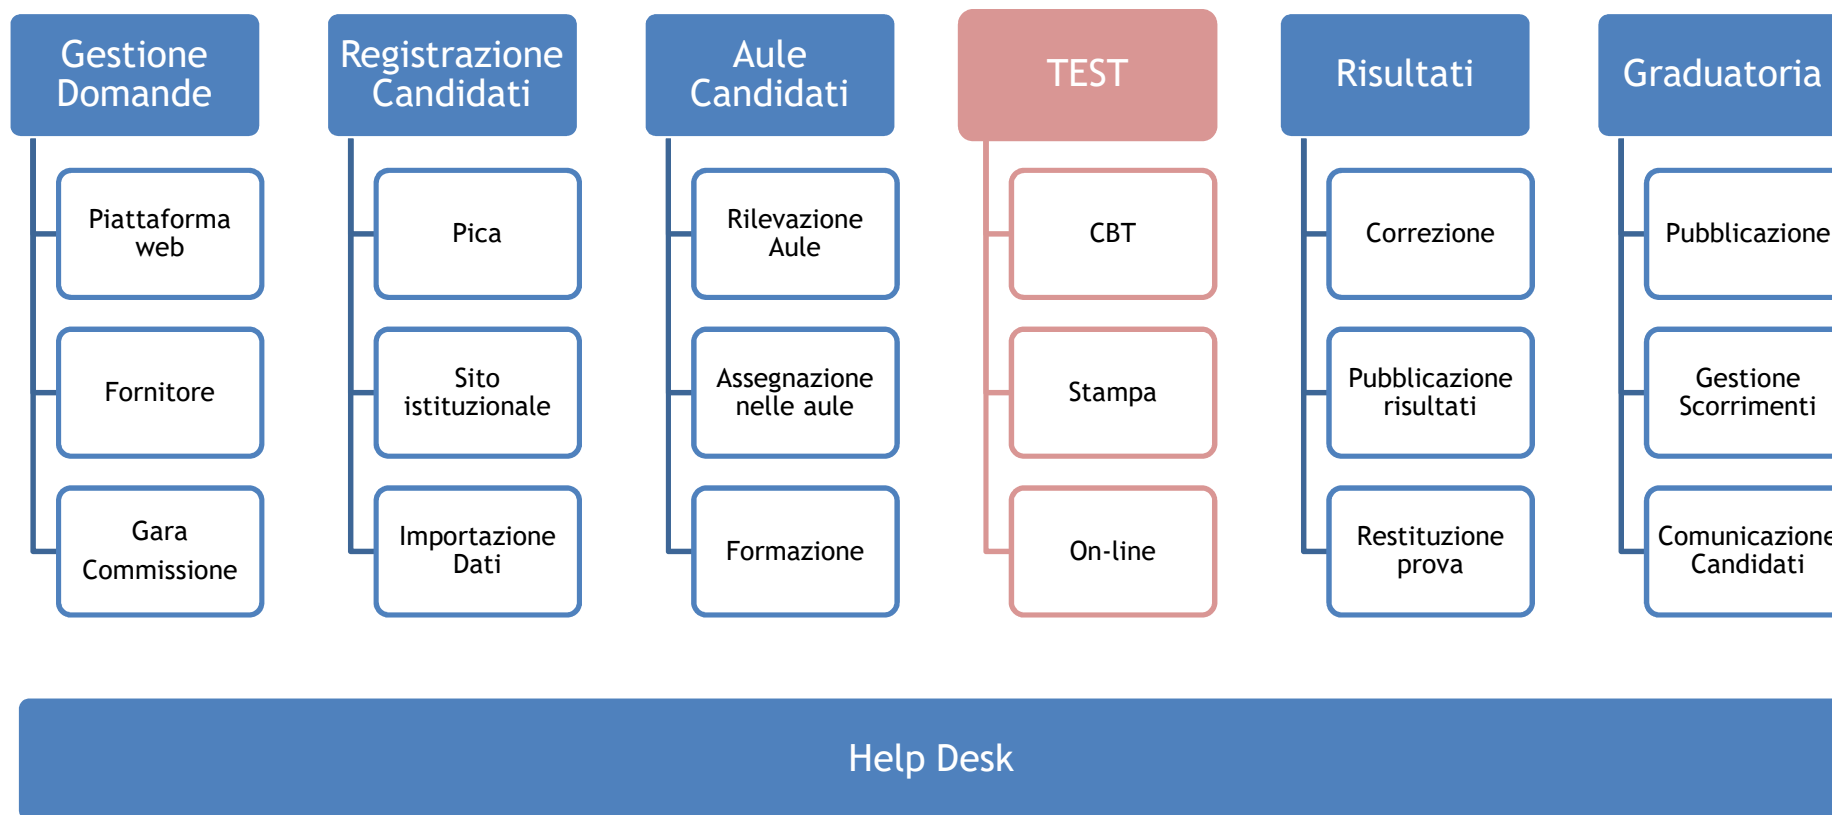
Gestione Domande

Piattaforma web

Fornitore

Gara Commissione

Registrazione Candidati

Pica

Sito istituzionale

Importazione Dati

Aule Candidati

Rilevazione Aule

Assegnazione nelle aule

Formazione

TEST

CBT

Stampa

On-line

Risultati

Correzione

Pubblicazione risultati

Restituzione prova

Graduatoria

Pubblicazione

Gestione Scorrimenti

Comunicazione Candidati

Help Desk